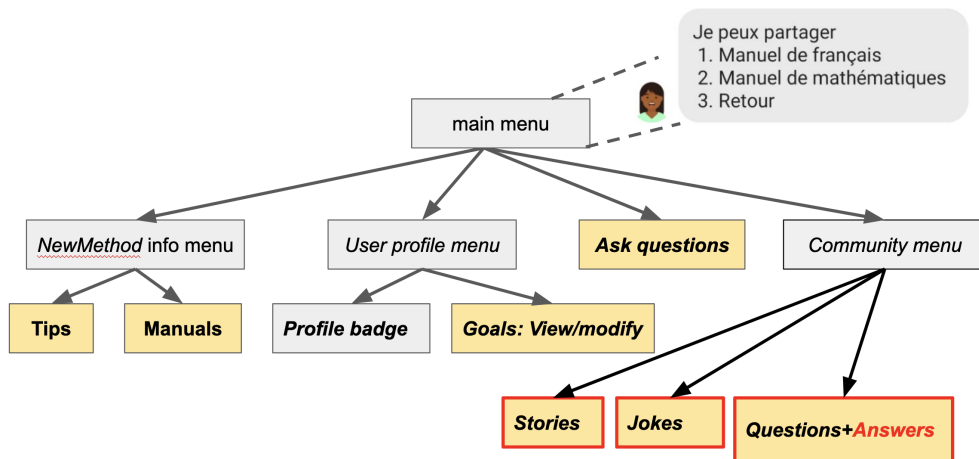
Je peux partager
1. Manuel de français
2. Manuel de mathématiques
3. Retour

main menu

NewMethod info menu

User profile menu

Ask questions

Community menu

Tips

Manuals

Profile badge

Goals: View/modify

Stories

Jokes

Questions+Answers